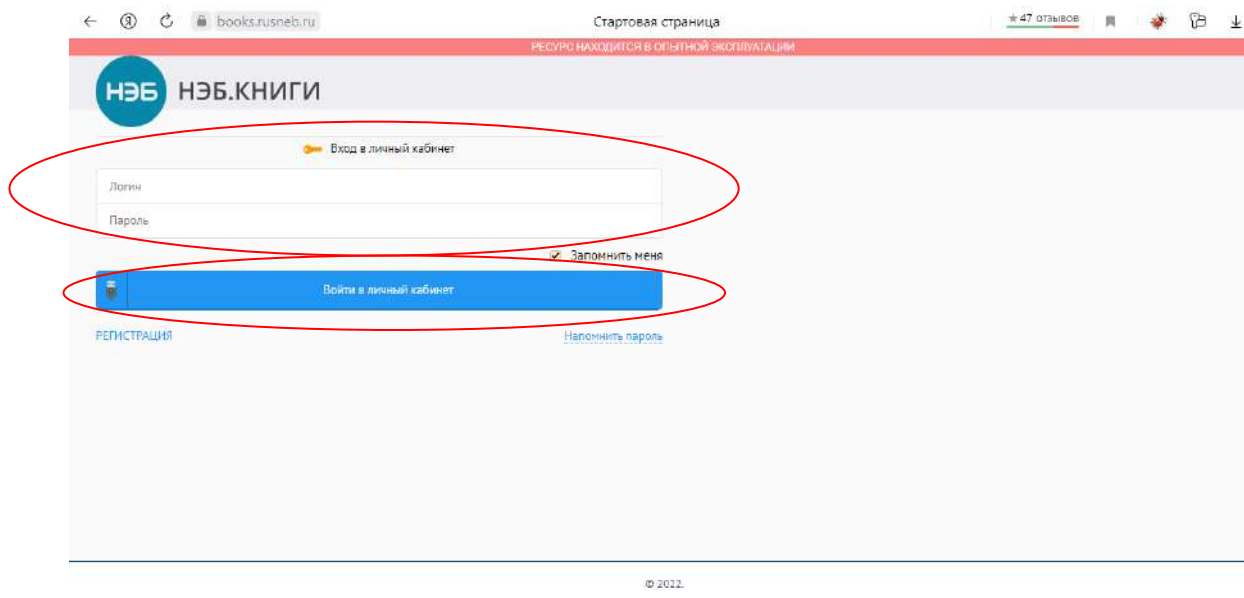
books.rusneb.ru

Стартовая страница

★47 отзывов

РЕСУРС НАХОДИТСЯ В ОПЫТНОЙ ЭКСПЛУАТАЦИИ

НЭБ НЭБ.КНИГИ

Вход в личный кабинет

Логин

Пароль

Запомнить меня

Войти в личный кабинет

РЕГИСТРАЦИЯ

Напомнить пароль

© 2022.